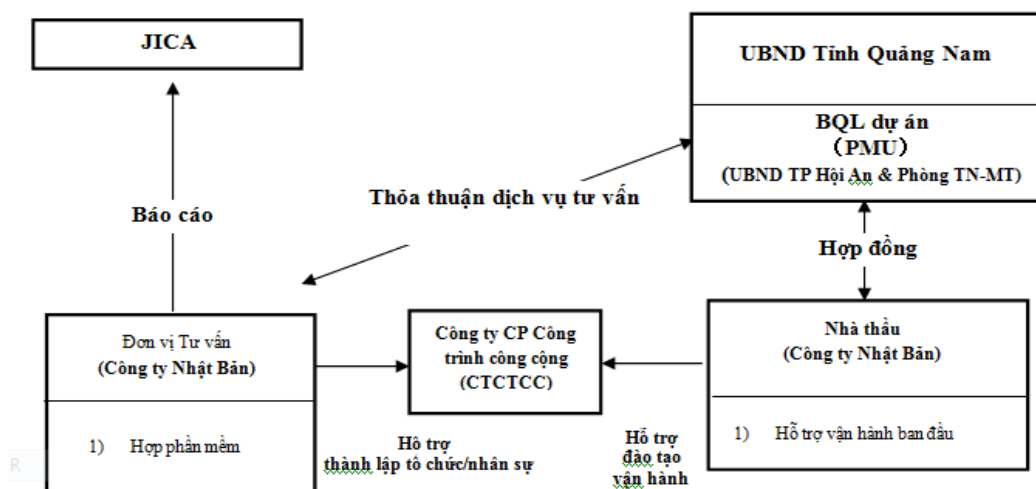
JICA

UBND Tỉnh Quảng Nam

BQL dự án
（PMU）
(UBND TP Hội An & Phòng TN-MT)

Thỏa thuận dịch vụ tư vấn

Báo cáo

Hợp đồng

Đơn vị Tư vấn
(Công ty Nhật Bản)

1) Hợp phần mềm

Công ty CP Công trình công cộng
(CTCTCC)

Nhà thầu
(Công ty Nhật Bản)

1) Hỗ trợ vận hành ban đầu

Hỗ trợ
thành lập tổ chức/nhân sự

Hỗ trợ
đào tạo
vận hành